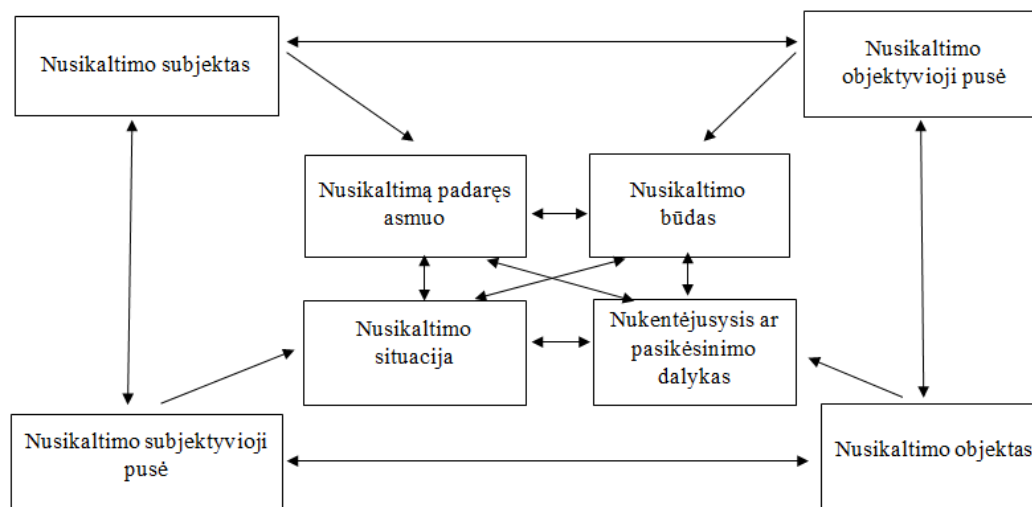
Nusikaltimo subjektas

Nusikaltimo objektyvioji pusė

Nusikaltimą padaręs asmuo

Nusikaltimo būdas

Nusikaltimo situacija

Nukentėjusysis ar pasikėsinimo dalykas

Nusikaltimo subjektyvioji pusė

Nusikaltimo objektas